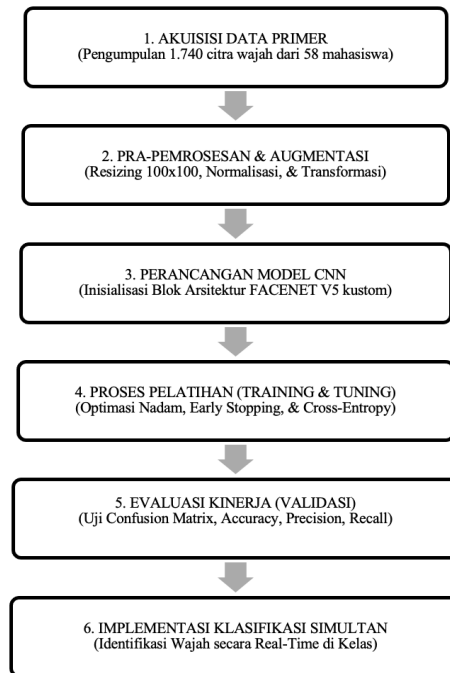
1. AKUISISI DATA PRIMER
(Pengumpulan 1.740 citra wajah dari 58 mahasiswa)

2. PRA-PEMROSESAN & AUGMENTASI
(Resizing 100x100, Normalisasi, & Transformasi)

3. PERANCANGAN MODEL CNN
(Inisialisasi Blok Arsitektur FACENET V5 kustom)

4. PROSES PELATIHAN (TRAINING & TUNING)
(Optimasi Nadam, Early Stopping, & Cross-Entropy)

5. EVALUASI KINERJA (VALIDASI)
(Uji Confusion Matrix, Accuracy, Precision, Recall)

6. IMPLEMENTASI KLASIFIKASI SIMULTAN
(Identifikasi Wajah secara Real-Time di Kelas)